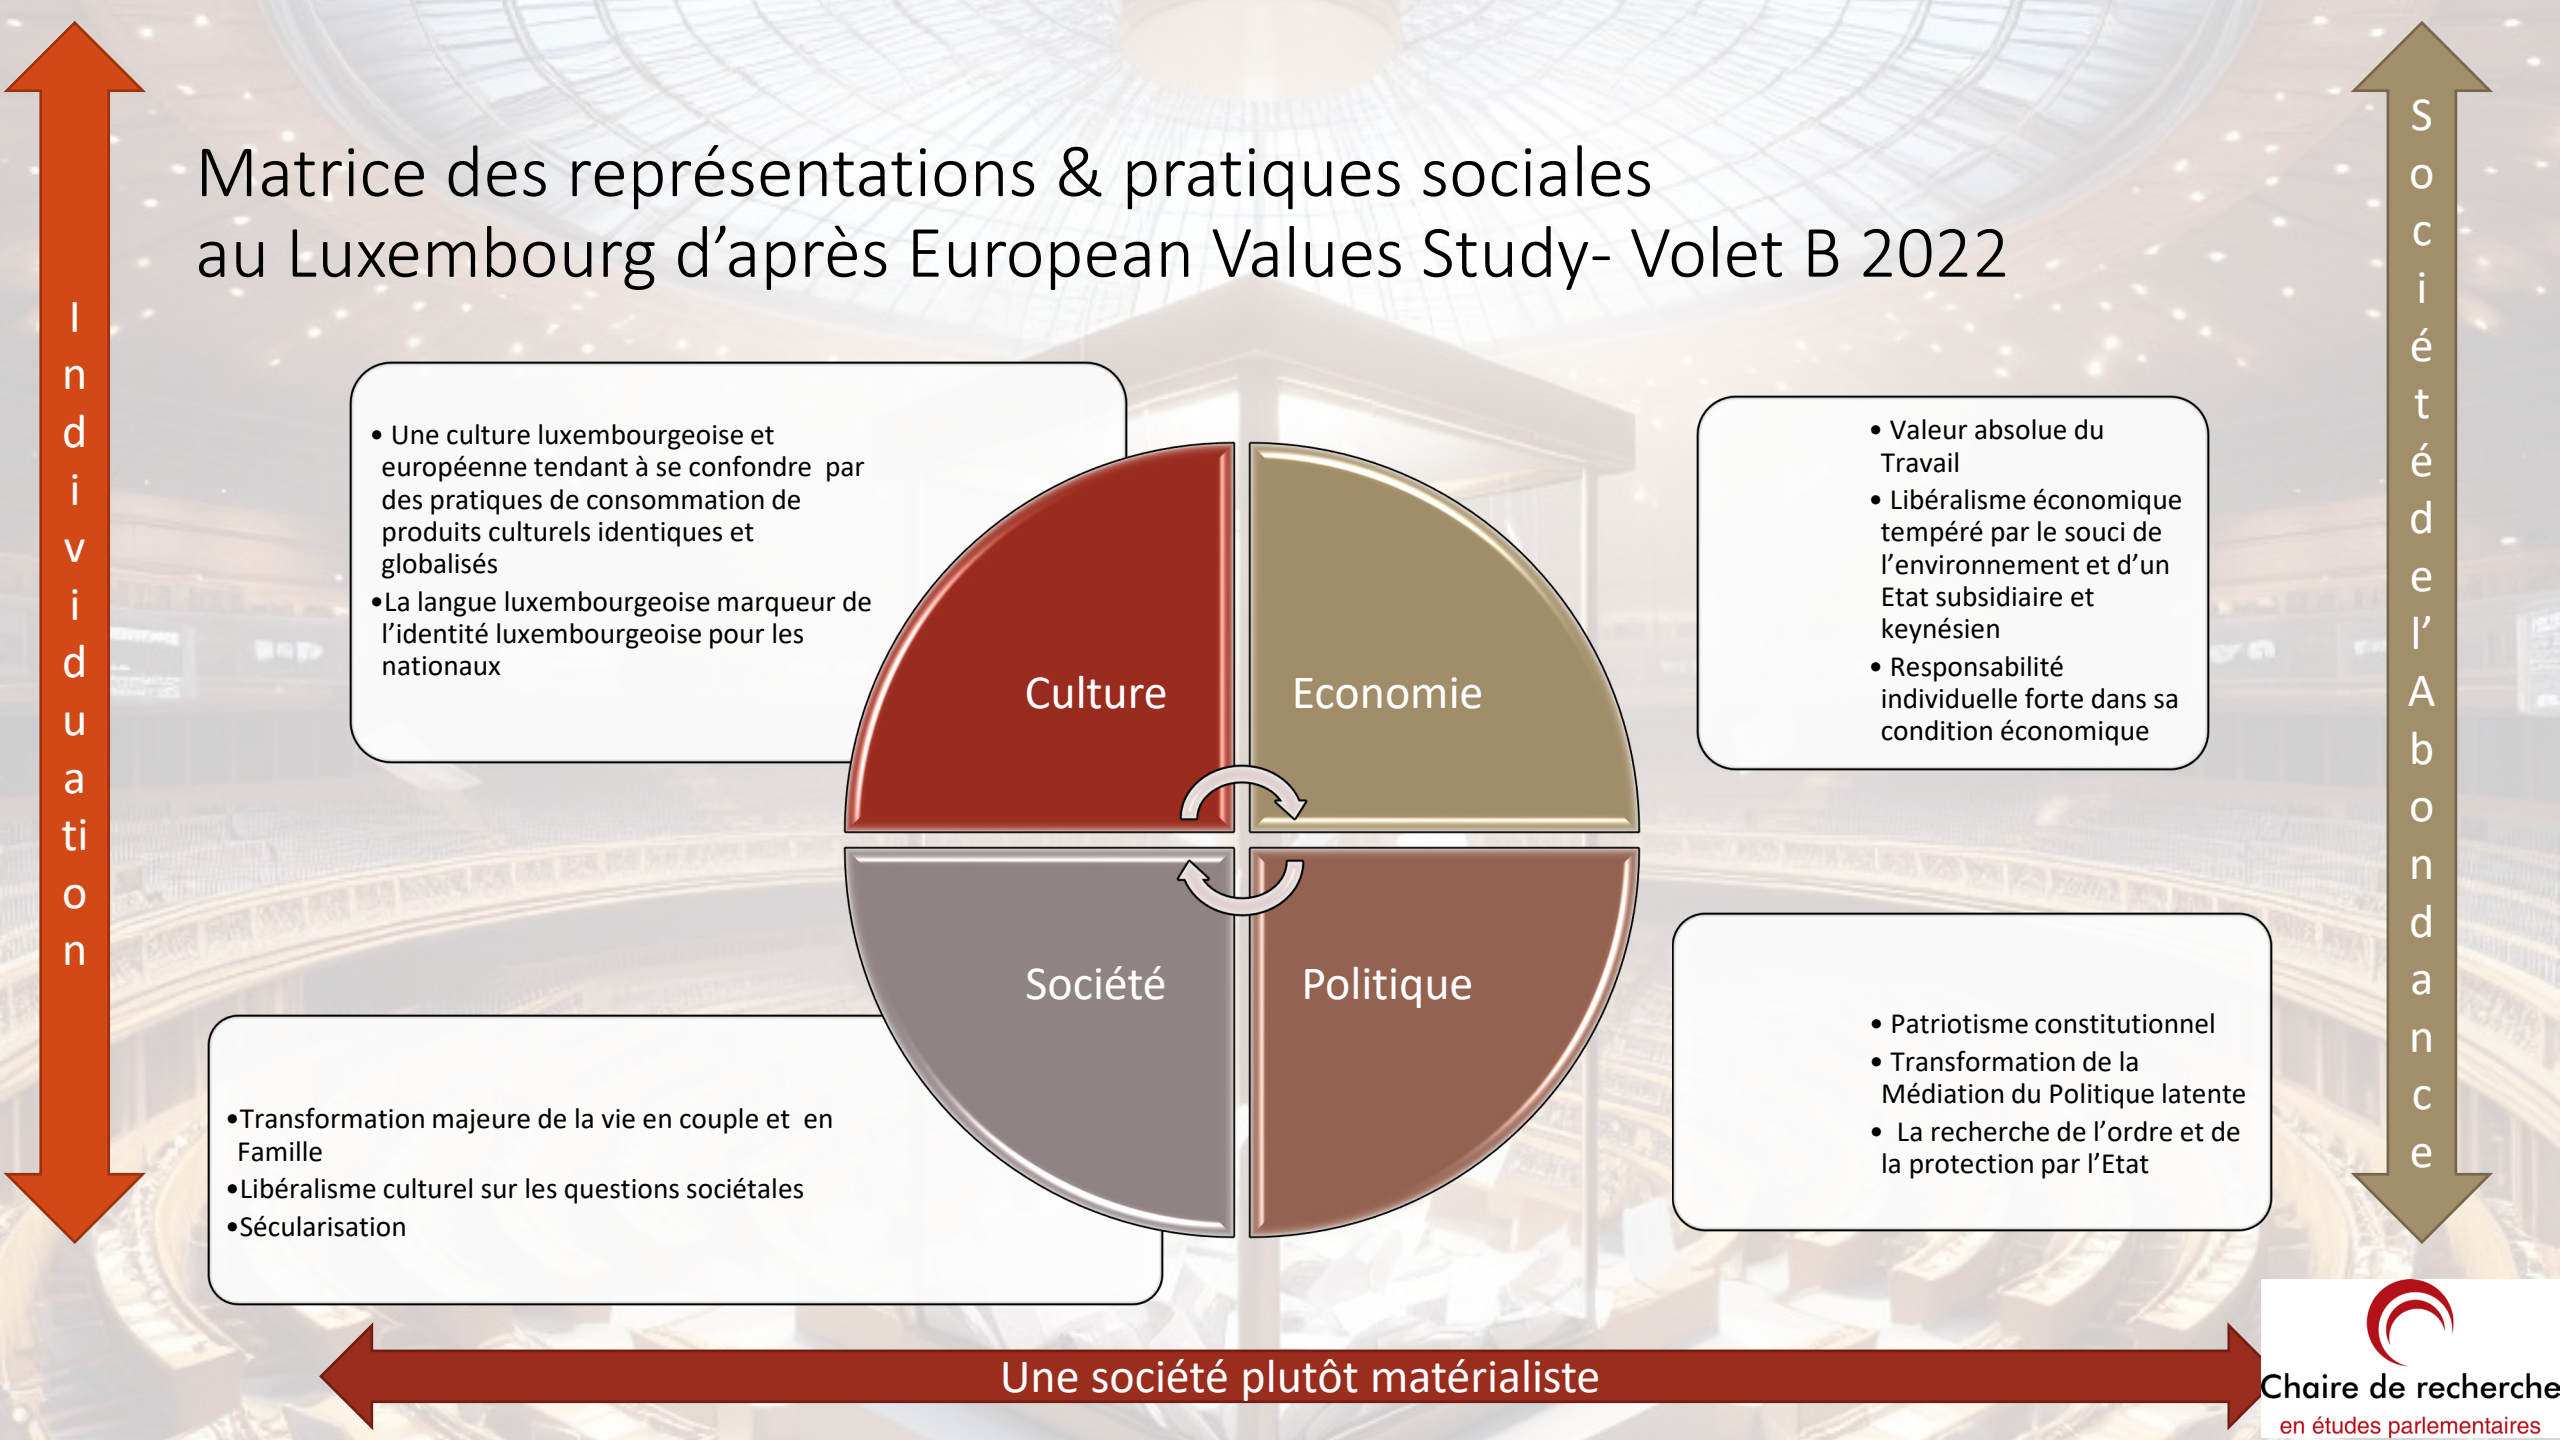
Matrice des représentations & pratiques sociales au Luxembourg d'après European Values Study- Volet B 2022

Individuation

Société de l'Abondance

• Une culture luxembourgeoise et européenne tendant à se confondre par des pratiques de consommation de produits culturels identiques et globalisés
• La langue luxembourgeoise marqueur de l'identité luxembourgeoise pour les nationaux

• Valeur absolue du Travail
• Libéralisme économique tempéré par le souci de l'environnement et d'un Etat subsidiaire et keynésien
• Responsabilité individuelle forte dans sa condition économique

Culture

Economie

Société

Politique

• Transformation majeure de la vie en couple et en Famille
• Libéralisme culturel sur les questions sociétales
• Sécularisation

• Patriotisme constitutionnel
• Transformation de la Médiation du Politique latente
• La recherche de l'ordre et de la protection par l'Etat

Une société plutôt matérialiste

Chaire de recherche en études parlementaires